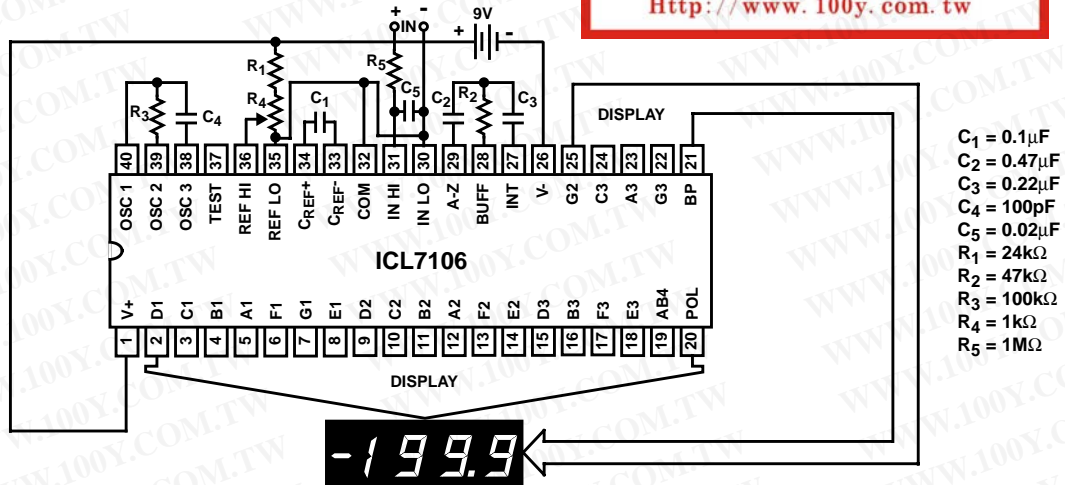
Http://www.100y.com.tw

+ -
IN
9V
+ -

R1
R4
R3
C4
C1
R5
C5
C2
R2
C3
DISPLAY

40 39 38 37 36 35 34 33 32 31 30 29 28 27 26 25 24 23 22 21

OSC 1 OSC 2 OSC 3 TEST REF HI REF LO $C_{REF}^+$ $C_{REF}^-$ COM IN HI IN LO A-Z BUFF INT V- G2 C3 A3 G3 BP

ICL7106

V+ D1 C1 B1 A1 F1 G1 E1 D2 C2 B2 A2 F2 E2 D3 B3 F3 E3 AB4 POL

1 2 3 4 5 6 7 8 9 10 11 12 13 14 15 16 17 18 19 20

DISPLAY

-199.9

$C_1 = 0.1\mu F$
$C_2 = 0.47\mu F$
$C_3 = 0.22\mu F$
$C_4 = 100pF$
$C_5 = 0.02\mu F$
$R_1 = 24k\Omega$
$R_2 = 47k\Omega$
$R_3 = 100k\Omega$
$R_4 = 1k\Omega$
$R_5 = 1M\Omega$

WWW.100Y.COM.TW